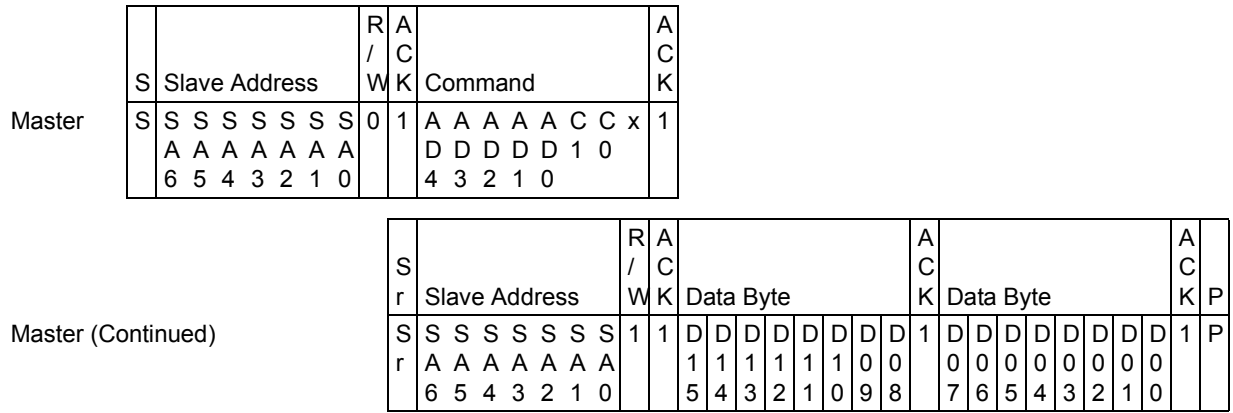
Master

| S | Slave Address | R/W | ACK | Command | ACK |
|---|---|---|---|---|---|
| S | SA6 SA5 SA4 SA3 SA2 SA1 SA0 | 0 | 1 | AD4 AD3 AD2 AD1 AD0 C1 C0 x | 1 |

Master (Continued)

| Sr | Slave Address | R/W | ACK | Data Byte | ACK | Data Byte | ACK | P |
|---|---|---|---|---|---|---|---|---|
| Sr | SA6 SA5 SA4 SA3 SA2 SA1 SA0 | 1 | 1 | D15 D14 D13 D12 D11 D10 D09 D08 | 1 | D07 D06 D05 D04 D03 D02 D01 D00 | 1 | P |